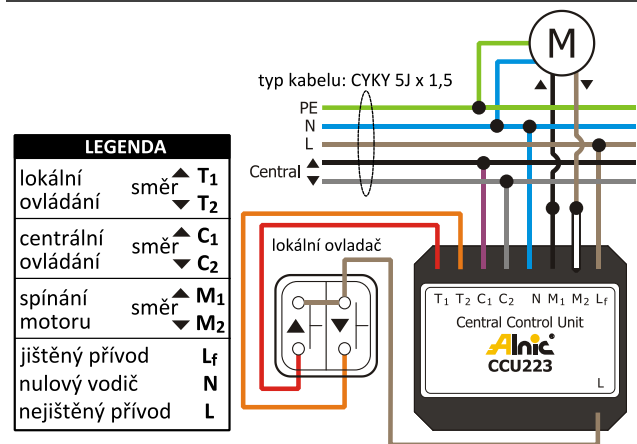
M

typ kabelu: CYKY 5J x 1,5

PE
N
L

Central ▲▼

lokální ovladač

$T_1$ $T_2$ $C_1$ $C_2$ N $M_1$ $M_2$ $L_f$

Central Control Unit

Alnic

CCU223

L

| LEGENDA | | |
|---|---|---|
| lokální ovládání | směr | ▲ $T_1$ ▼ $T_2$ |
| centrální ovládání | směr | ▲ $C_1$ ▼ $C_2$ |
| spínání motoru | směr | ▲ $M_1$ ▼ $M_2$ |
| jištěný přívod | | $L_f$ |
| nulový vodič | | N |
| nejištěný přívod | | L |